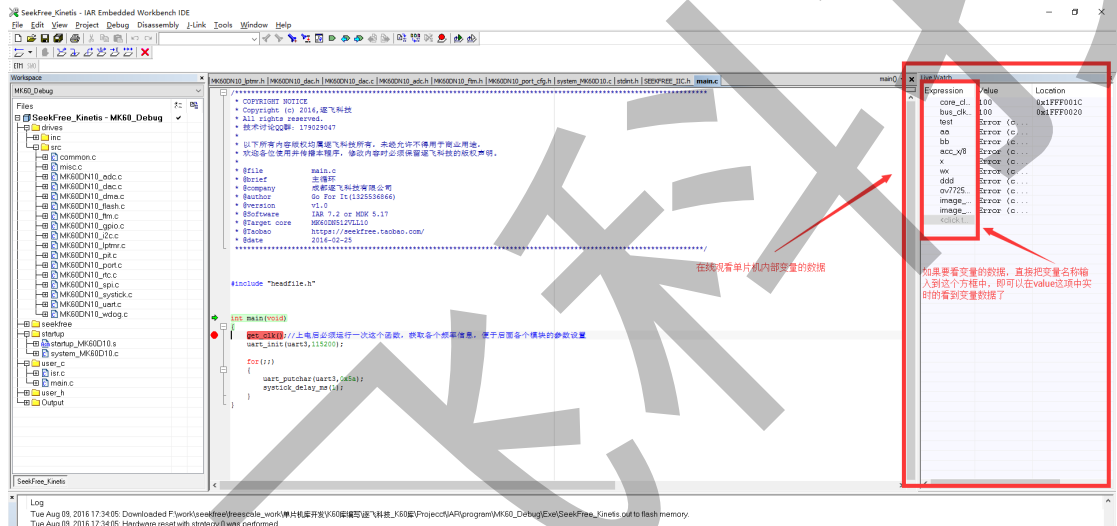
SeekFree_Kinetis - IAR Embedded Workbench IDE

File Edit View Project Debug Disassembly J-Link Tools Window Help

Workspace
MK60_Debug
Files
SeekFree_Kinetis - MK60_Debug
drives
inc
src
common.c
misc.c
MK60DN10_adc.c
MK60DN10_dac.c
MK60DN10_dma.c
MK60DN10_flash.c
MK60DN10_ftm.c
MK60DN10_gpio.c
MK60DN10_i2c.c
MK60DN10_lptmr.c
MK60DN10_pit.c
MK60DN10_port.c
MK60DN10_rtc.c
MK60DN10_spi.c
MK60DN10_systick.c
MK60DN10_uart.c
MK60DN10_wdog.c
seekfree
startup
startup_MK60D10.s
system_MK60D10.c
user_c
isr.c
main.c
user_h
Output
SeekFree_Kinetis

MK60DN10_lptmr.h | MK60DN10_dac.h | MK60DN10_dac.c | MK60DN10_adc.h | MK60DN10_ftm.h | MK60DN10_port_cfg.h | system_MK60D10.c | stdint.h | SEEKFREE_IIC.h | main.c

* COPYRIGHT NOTICE
* Copyright (c) 2016,逐飞科技
* All rights reserved.
* 技术讨论QQ群：179029047

* 以下所有内容版权均属逐飞科技所有，未经允许不得用于商业用途，
* 欢迎各位使用并传播本程序，修改内容时必须保留逐飞科技的版权声明。

* @file main.c
* @brief 主循环
* @company 成都逐飞科技有限公司
* @author Go For It(1325536866)
* @version v1.0
* @Software IAR 7.2 or MDK 5.17
* @Target core MK60DN512VLL10
* @Taobao https://seekfree.taobao.com/
* @date 2016-02-25

#include "headfile.h"

int main(void)
{
get_clk();//上电后必须运行一次这个函数，获取各个频率信息，便于后面各个模块的参数设置
uart_init(uart3,115200);

for(;;)
{
uart_putchar(uart3,0x5a);
systick_delay_ms(1);
}
}

在线观看单片机内部变量的数据

Live Watch
| Expression | Value | Location |
|---|---|---|
| core_cl... | 100 | 0x1FFF001C |
| bus_clk... | 100 | 0x1FFF0020 |
| test | Error (c... | |
| aa | Error (c... | |
| bb | Error (c... | |
| acc_x/8 | Error (c... | |
| x | Error (c... | |
| wx | Error (c... | |
| ddd | Error (c... | |
| ov7725... | Error (c... | |
| image_... | Error (c... | |
| image_... | Error (c... | |
| <click t | | |

如果要看变量的数据，直接把变量名称输入到这个方框中，即可以在value这项中实时的看到变量数据了

Log
Tue Aug 09, 2016 17:34:05: Downloaded F:\work\seekfree\freescale_work\单片机库开发\K60库\逐飞科技_K60库\Project\IAR\program\MK60_Debug\Exe\SeekFree_Kinetis.out to flash memory.
Tue Aug 09, 2016 17:34:05: Hardware reset with strategy 0 was performed